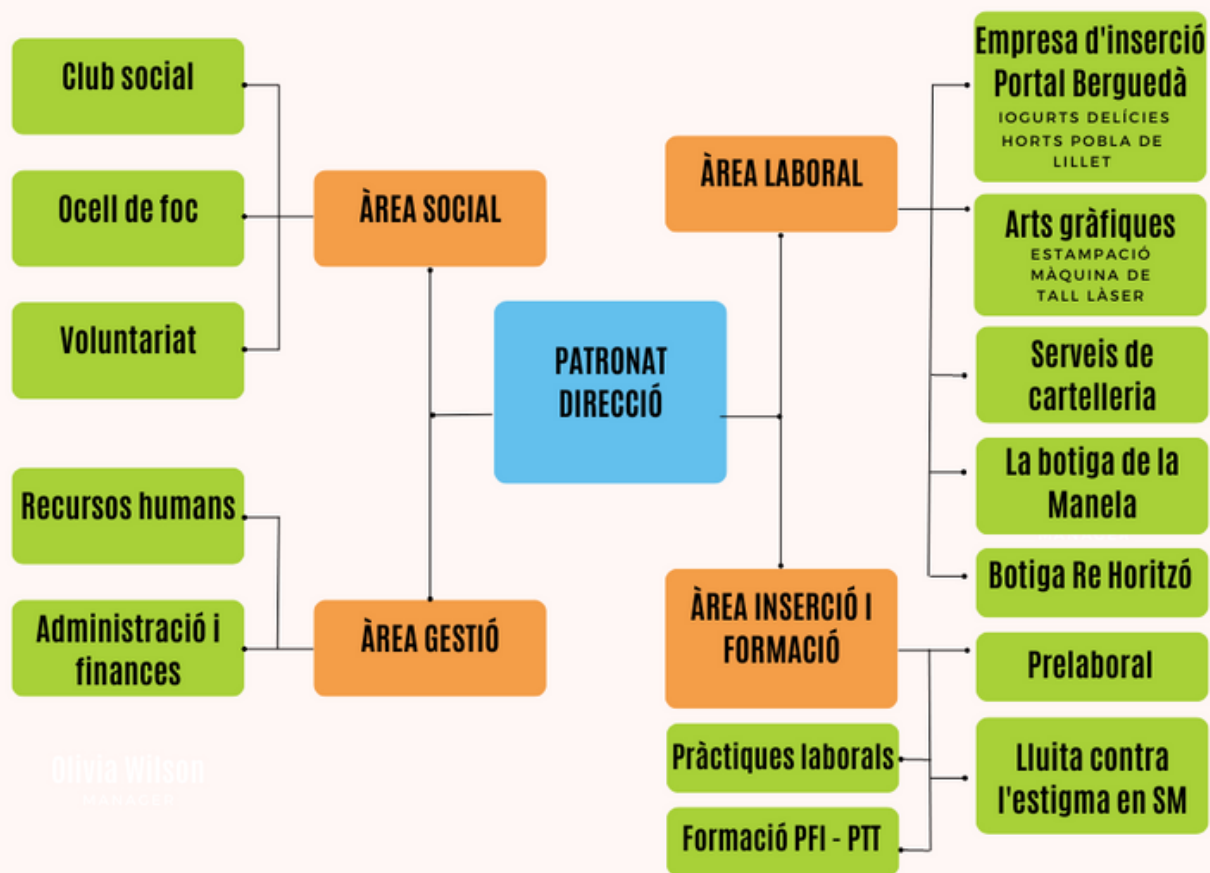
Club social

Ocell de foc

Voluntariat

ÀREA SOCIAL

PATRONAT DIRECCIÓ

ÀREA LABORAL

Empresa d'inserció Portal Berguedà
IOGURTS DELÍCIES HORTS POBLA DE LILLET

Arts gràfiques
ESTAMPACIÓ MÀQUINA DE TALL LÀSER

Serveis de cartelleria

La botiga de la Manela

Botiga Re Horitzó

Recursos humans

Administració i finances

ÀREA GESTIÓ

ÀREA INSERCIÓ I FORMACIÓ

Prelaboral

Pràctiques laborals

Lluita contra l'estigma en SM

Formació PFI - PTT

Olivia Wilson
MANAGER